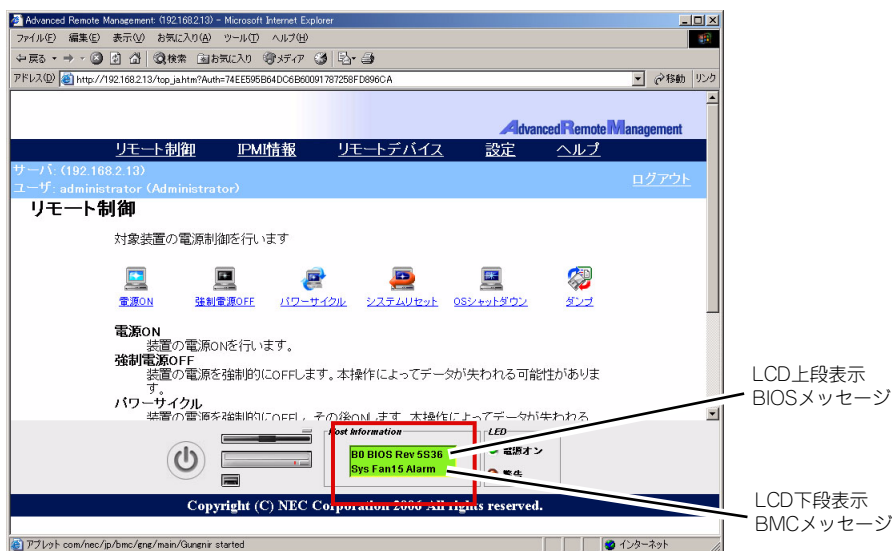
Advanced Remote Management: (192.168.2.13) - Microsoft Internet Explorer

ファイル(F) 編集(E) 表示(V) お気に入り(A) ツール(T) ヘルプ(H)

戻る 検索 お気に入り メディア

アドレス(D) http://192.168.2.13/top_ja.htm?Auth=74EE595B64DC6B60091787258FD896CA 移動 リンク

AdvancedRemoteManagement

リモート制御 IPMI情報 リモートデバイス 設定 ヘルプ

サーバ: (192.168.2.13)
ユーザ: administrator (Administrator)

ログアウト

リモート制御

対象装置の電源制御を行います

電源ON 強制電源OFF パワーサイクル システムリセット OSシャットダウン ダンプ

電源ON
装置の電源ONを行います。
強制電源OFF
装置の電源を強制的にOFFします。本操作によってデータが失われる可能性があります。
パワーサイクル
装置の電源を強制的にOFFし、その後ONします。本操作によってデータが失われる

Post Information
B0 BIOS Rev 5S36
Sys Fan15 Alarm

LED
電源オン
警告

Copyright (C) NEC Corporation 2006 All rights reserved.

アプレット com/nec/jp/bmc/gng/main/Gungnir started インターネット

LCD上段表示
BIOSメッセージ

LCD下段表示
BMCメッセージ